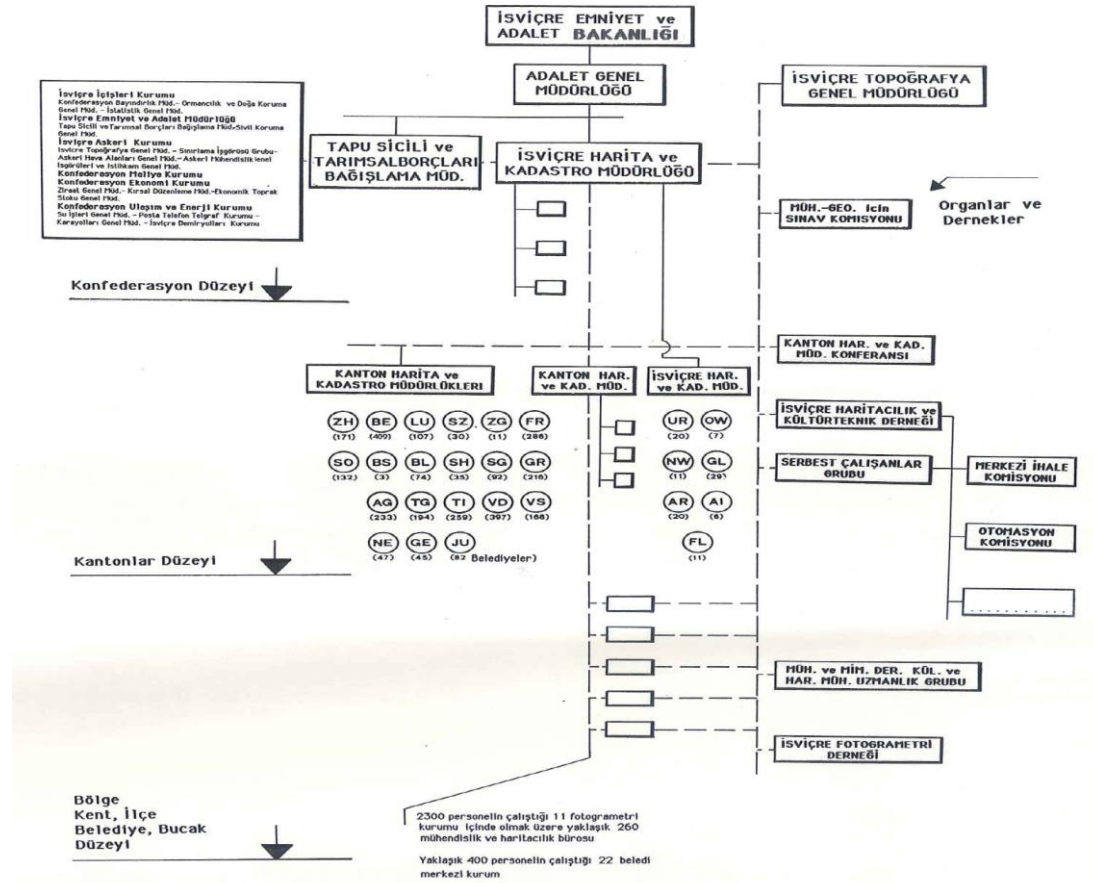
İSVİÇRE EMNİYET ve ADALET BAKANLIĞI

ADALET GENEL MÜDÜRLÜĞÜ

İSVİÇRE TOPOĞRAFYA GENEL MÜDÜRLÜĞÜ

İsviçre İçişleri Kurumu
Konfederasyon Bayındırlık Müd.– Ormancılık ve Doğa Koruma Genel Müd. – İstatistik Genel Müd.
İsviçre Emniyet ve Adalet Müdürlüğü
Tapu Sicili veTarımsal Borçları Bağışlama Müd.–Sivil Koruma Genel Müd.
İsviçre Askeri Kurumu
İsviçre Topoğrafya Genel Müd. – Sınırlama İşgörüsü Grubu– Askeri Hava Alanları Genel Müd.– Askeri Mühendislik ve İşgörüleri ve İstihkam Genel Müd.
Konfederasyon Maliye Kurumu
Konfederasyon Ekonomi Kurumu
Ziraat Genel Müd.– Kırsal Düzenleme Müd.–Ekonomik Toprak Stoku Genel Müd.
Konfederasyon Ulaşım ve Enerji Kurumu
Su İşleri Genel Müd. – Posta Telefon Telgraf Kurumu – Karayolları Genel Müd. – İsviçre Demiryolları Kurumu

TAPU SİCİLİ ve TARIMSALBORÇLARI BAĞIŞLAMA MÜD.

İSVİÇRE HARİTA ve KADASTRO MÜDÜRLÜĞÜ

MÜH.-GEO. için SINAV KOMİSYONU

Organlar ve Dernekler

Konfederasyon Düzeyi

KANTON HAR. ve KAD. MÜD. KONFERANSI

KANTON HARİTA ve KADASTRO MÜDÜRLÜKLERİ

KANTON HAR. ve KAD. MÜD.

İSVİÇRE HAR. ve KAD. MÜD.

ZH (171) BE (409) LU (107) SZ (30) ZG (11) FR (286)
SO (132) BS (3) BL (74) SH (35) SG (92) GR (216)
AG (233) TG (194) TI (259) VD (397) VS (168)
NE (47) GE (45) JU (82 Belediyeler)

UR (20) OW (7)
NW (11) GL (29)
AR (20) AI (6)
FL (11)

İSVİÇRE HARİTACILIK ve KÜLTÜRTEKNİK DERNEĞİ

SERBEST ÇALIŞANLAR GRUBU

MERKEZİ İHALE KOMİSYONU

OTOMASYON KOMİSYONU

Kantonlar Düzeyi

MÜH. ve MİM. DER. KÜL. ve HAR. MÜH. UZMANLIK GRUBU

İSVİÇRE FOTOGRAMETRİ DERNEĞİ

Bölge
Kent, İlçe
Belediye, Bucak
Düzeyi

2300 personelin çalıştığı 11 fotogrametri kurumu içinde olmak üzere yaklaşık 260 mühendislik ve haritacılık bürosu

Yaklaşık 400 personelin çalıştığı 22 beledi merkezi kurum